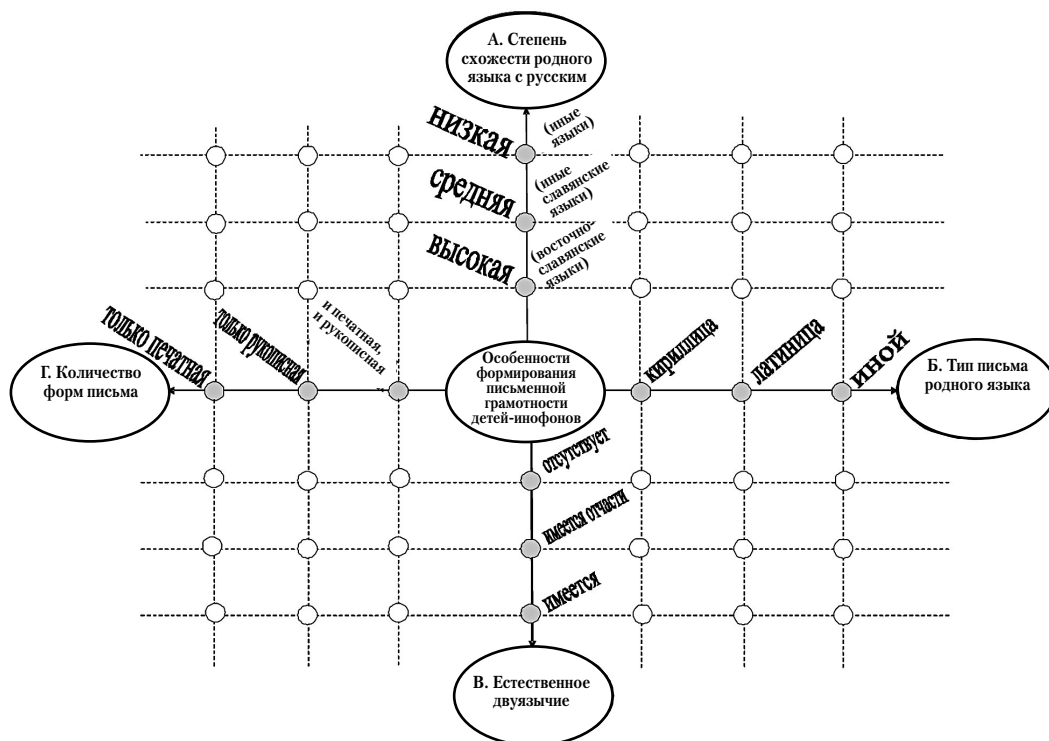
А. Степень схожести родного языка с русским

низкая

(иные языки)

средняя

(иные славянские языки)

высокая

(восточнославянские языки)

только печатная

только рукописная

и печатная, и рукописная

Г. Количество форм письма

Особенности формирования письменной грамотности детей-инофонов

кириллица

латиница

иной

Б. Тип письма родного языка

отсутствует

имеется отчасти

имеется

В. Естественное двуязычие